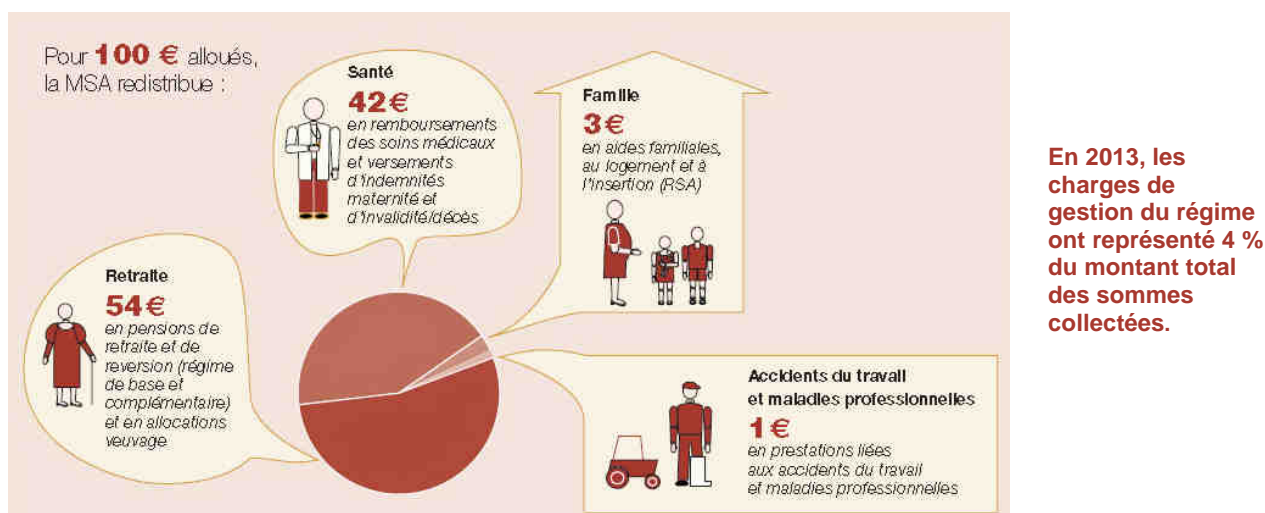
Pour **100 €** alloués, la MSA redistribue :

Santé
42€
en remboursements des soins médicaux et versements d'indemnités maternité et d'invalidité/décès

Famille
3€
en aides familiales, au logement et à l'insertion (RSA)

Retraite
54€
en pensions de retraite et de reversion (régime de base et complémentaire) et en allocations veuvage

Accidents du travail et maladies professionnelles
1€
en prestations liées aux accidents du travail et maladies professionnelles

En 2013, les charges de gestion du régime ont représenté 4 % du montant total des sommes collectées.